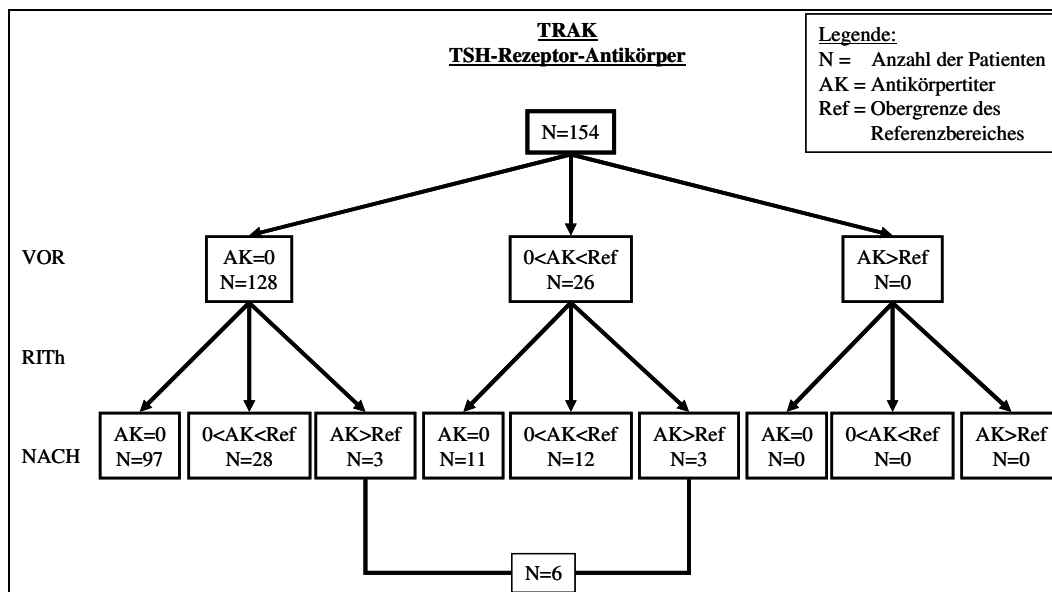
TRAK
TSH-Rezeptor-Antikörper

Legende:
N = Anzahl der Patienten
AK = Antikörpertiter
Ref = Obergrenze des Referenzbereiches

N=154

VOR

AK=0
N=128

0<AK<Ref
N=26

AK>Ref
N=0

RITh

NACH

AK=0
N=97

0<AK<Ref
N=28

AK>Ref
N=3

AK=0
N=11

0<AK<Ref
N=12

AK>Ref
N=3

AK=0
N=0

0<AK<Ref
N=0

AK>Ref
N=0

N=6